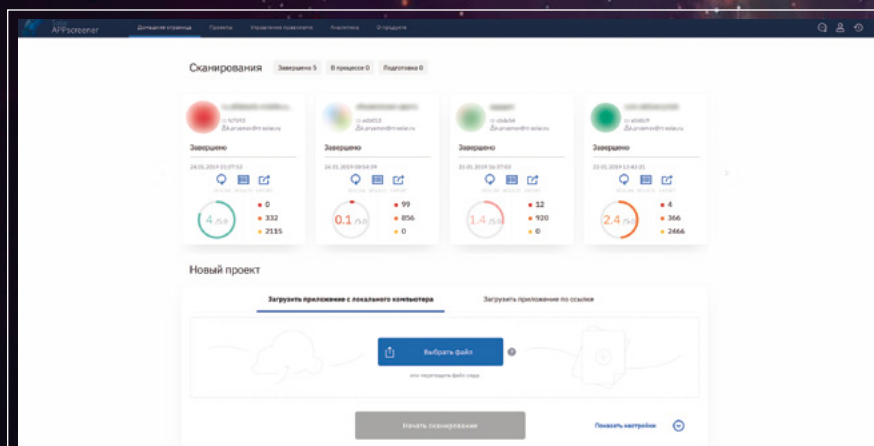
APPscreener

Домашняя страница Проекты Управление правилами Аналитика О продукте

Сканирования Завершено 5 В процессе 0 Подготовка 0

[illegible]
ID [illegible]
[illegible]

Завершено
24.01.2019 15:37:12

4 /5.0
0
332
2115

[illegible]
ID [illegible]
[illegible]

Завершено
24.01.2019 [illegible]

0.1 /5.0
99
856
0

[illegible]
ID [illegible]
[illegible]

Завершено
23.01.2019 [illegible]

1.4 /5.0
12
920
0

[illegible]
ID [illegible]
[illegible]

Завершено
23.01.2019 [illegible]

2.4 /5.0
4
366
2466

Новый проект

Загрузить приложение с локального компьютера Загрузить приложение по ссылке

Выбрать файл

или перетащите файл сюда

Начать сканирование

Показать настройки